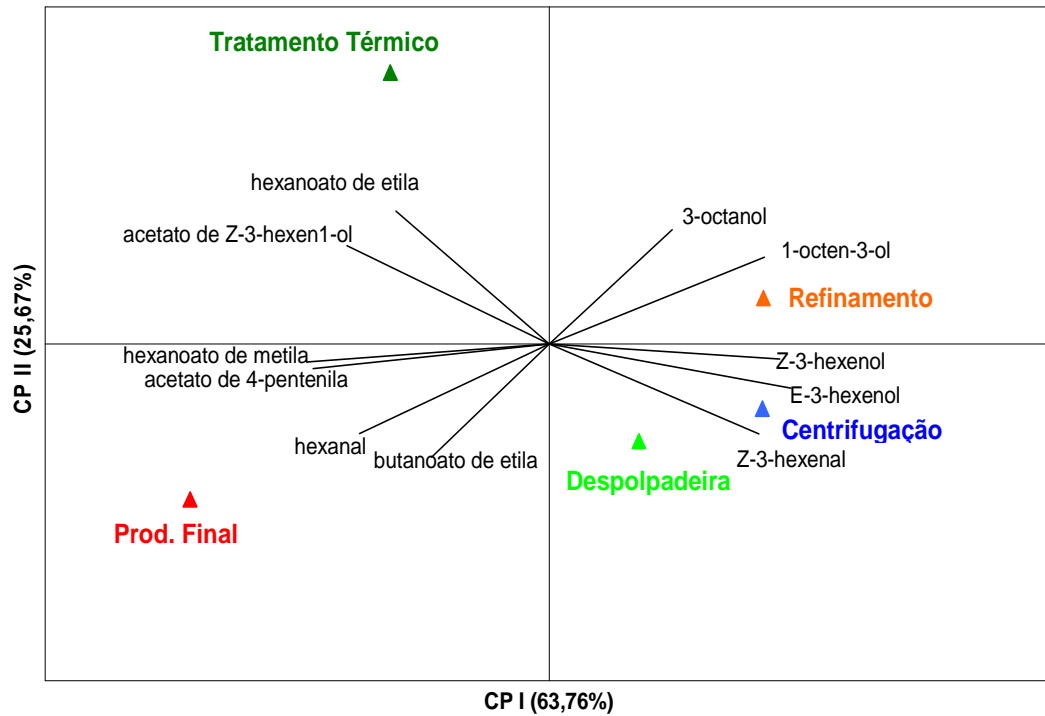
Tratamento Térmico

hexanoato de etila

acetato de Z-3-hexen1-ol

3-octanol

1-octen-3-ol

Refinamento

CP II (25,67%)

hexanoato de metila

acetato de 4-pentenila

Z-3-hexenol

E-3-hexenol

Centrifugação

hexanal

butanoato de etila

Z-3-hexenal

Despolpadeira

Prod. Final

CP I (63,76%)